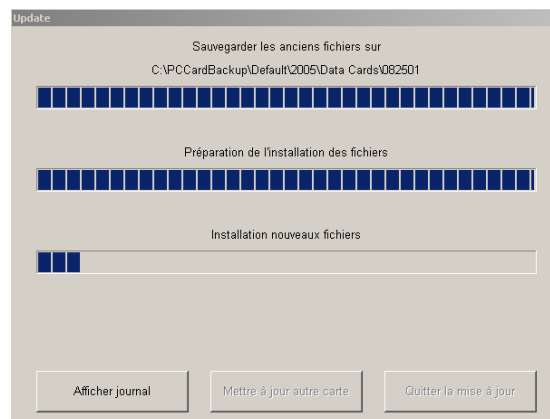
Update

Sauvegarder les anciens fichiers sur

C:\PCCardBackup\Default\2005\Data Cards\082501

Préparation de l'installation des fichiers

Installation nouveaux fichiers

Afficher journal

Mettre à jour autre carte

Quitter la mise à jour